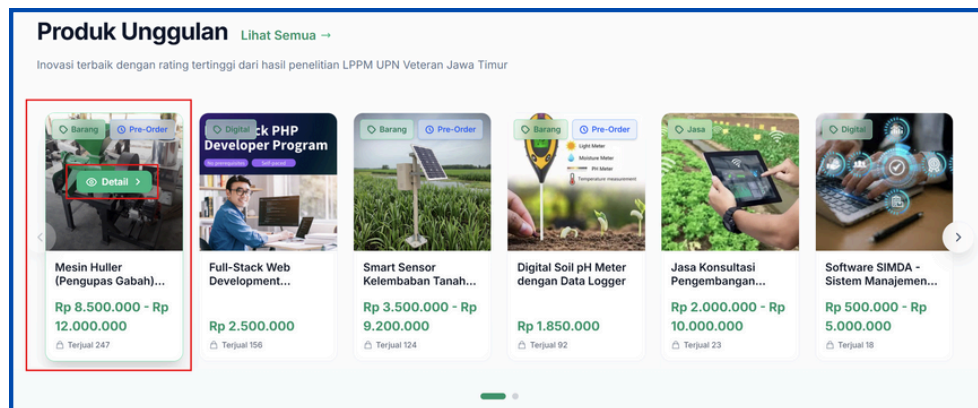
Produk Unggulan Lihat Semua →

Inovasi terbaik dengan rating tertinggi dari hasil penelitian LPPM UPN Veteran Jawa Timur

Barang Pre-Order
Detail
Mesin Huller (Pengupas Gabah)...
Rp 8.500.000 - Rp 12.000.000
Terjual 247

Digital
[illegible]ck PHP Developer Program
No prerequisites Self-paced
Full-Stack Web Development...
Rp 2.500.000
Terjual 156

Barang Pre-Order
Smart Sensor Kelembaban Tanah...
Rp 3.500.000 - Rp 9.200.000
Terjual 124

Barang Pre-Order
Light Meter
Moisture Meter
PH Meter
Temperature measurement
Digital Soil pH Meter dengan Data Logger
Rp 1.850.000
Terjual 92

Jasa
Jasa Konsultasi Pengembangan...
Rp 2.000.000 - Rp 10.000.000
Terjual 23

Digital
Software SIMDA - Sistem Manajemen...
Rp 500.000 - Rp 5.000.000
Terjual 18